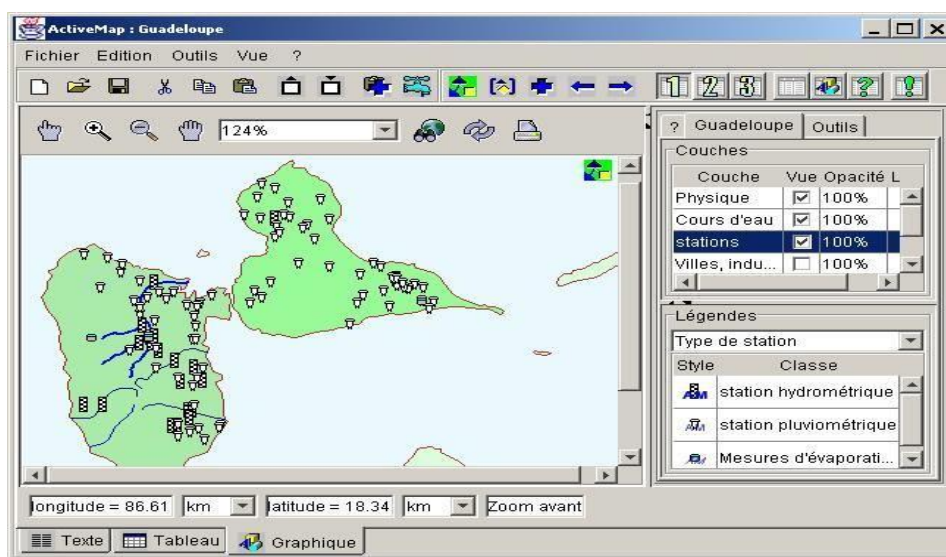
ActiveMap : Guadeloupe

Fichier Edition Outils Vue ?

124%

? Guadeloupe Outils

Couches

| Couche | Vue | Opacité | L |
|---|---|---|---|
| Physique | ☑ | 100% | |
| Cours d'eau | ☑ | 100% | |
| stations | ☑ | 100% | |
| Villes, indu... | ☐ | 100% | |

Légendes

Type de station

| Style | Classe |
|---|---|
| | station hydrométrique |
| | station pluviométrique |
| | Mesures d'évaporati... |

longitude = 86.61 km latitude = 18.34 km Zoom avant

Texte Tableau Graphique